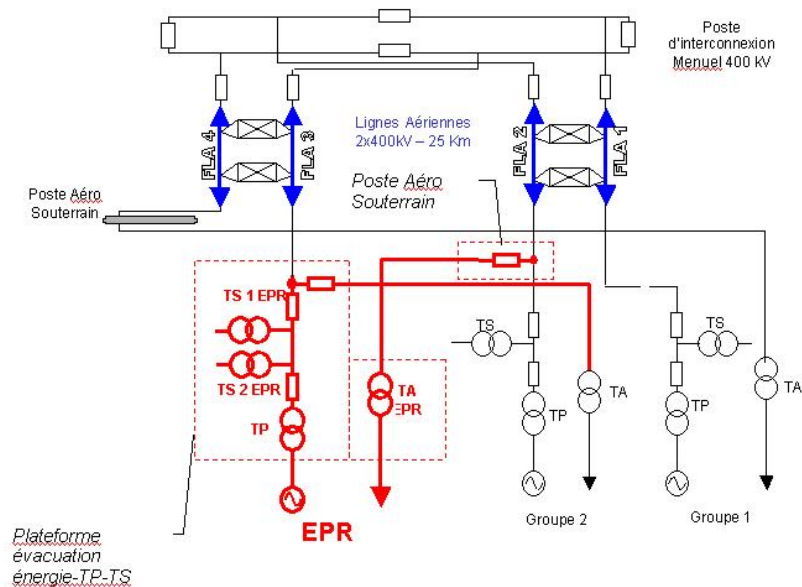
Poste d'interconnexion Menuel 400 kV

Lignes Aériennes 2x400kV – 25 Km

FLA 4
FLA 3
FLA 2
FLA 1

Poste Aéro Souterrain

Poste Aéro Souterrain

TS 1 EPR
TS 2 EPR
TP
TA EPR
EPR

TS
TP
TA
Groupe 2

TS
TP
TA
Groupe 1

Plateforme évacuation énergie-TP-TS